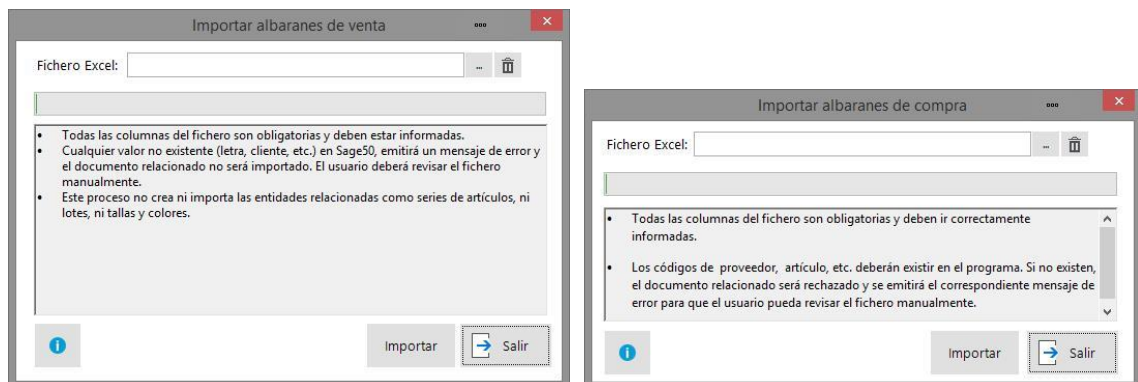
Importar albaranes de venta

Fichero Excel: ...

• Todas las columnas del fichero son obligatorias y deben estar informadas.
• Cualquier valor no existente (letra, cliente, etc.) en Sage50, emitirá un mensaje de error y el documento relacionado no será importado. El usuario deberá revisar el fichero manualmente.
• Este proceso no crea ni importa las entidades relacionadas como series de artículos, ni lotes, ni tallas y colores.

Importar

Salir

Importar albaranes de compra

Fichero Excel: ...

• Todas las columnas del fichero son obligatorias y deben ir correctamente informadas.

• Los códigos de proveedor, artículo, etc. deberán existir en el programa. Si no existen, el documento relacionado será rechazado y se emitirá el correspondiente mensaje de error para que el usuario pueda revisar el fichero manualmente.

Importar

Salir